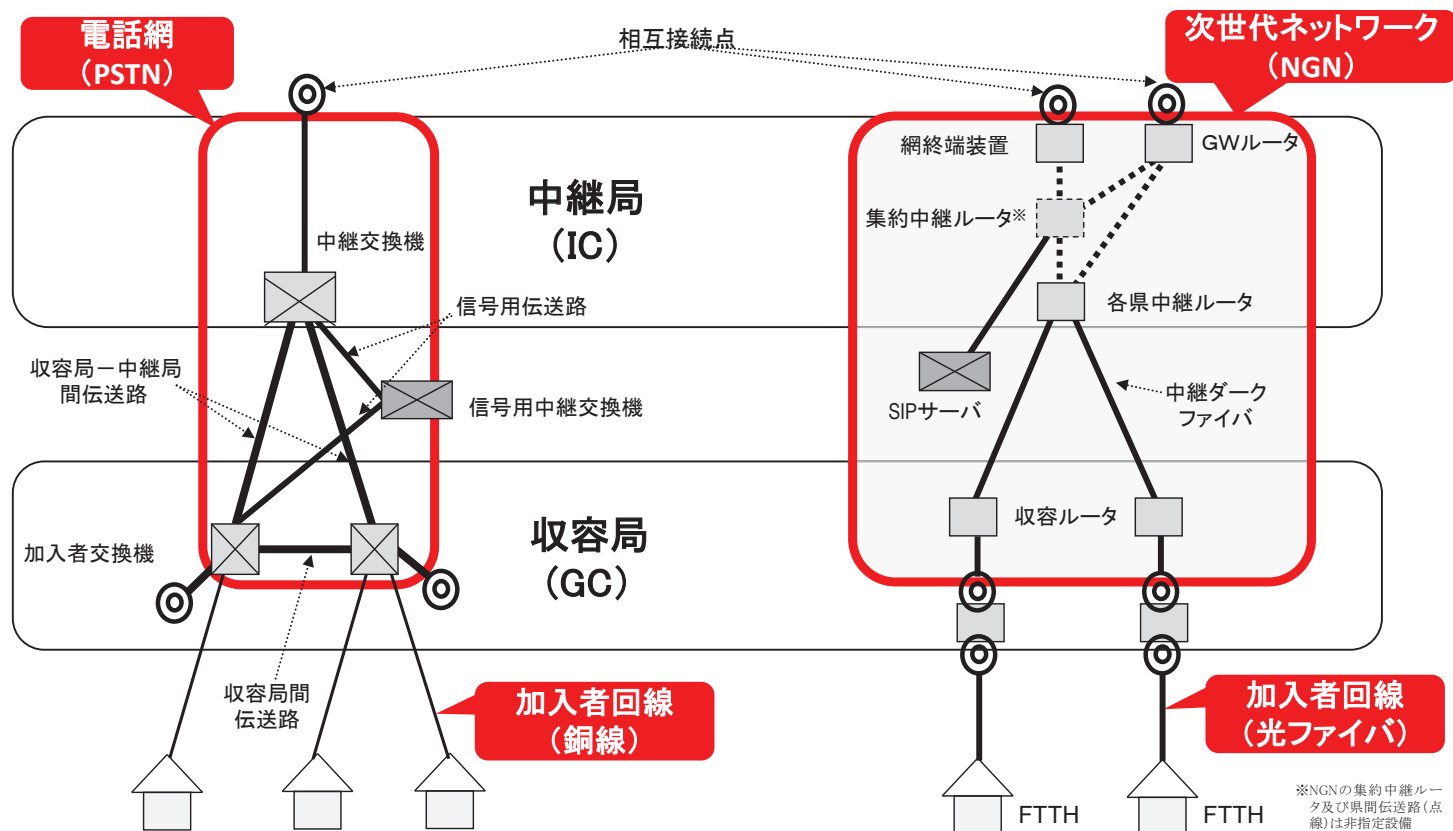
電話網
（PSTN）

相互接続点

次世代ネットワーク
（NGN）

中継局
（IC）

中継交換機

信号用伝送路

収容局－中継局
間伝送路

信号用中継交換機

網終端装置

GWルータ

集約中継ルータ※

各県中継ルータ

SIPサーバ

中継ダーク
ファイバ

収容局
（GC）

加入者交換機

収容ルータ

収容局間
伝送路

加入者回線
（銅線）

加入者回線
（光ファイバ）

FTTH

FTTH

※NGNの集約中継ルータ及び県間伝送路（点線）は非指定設備